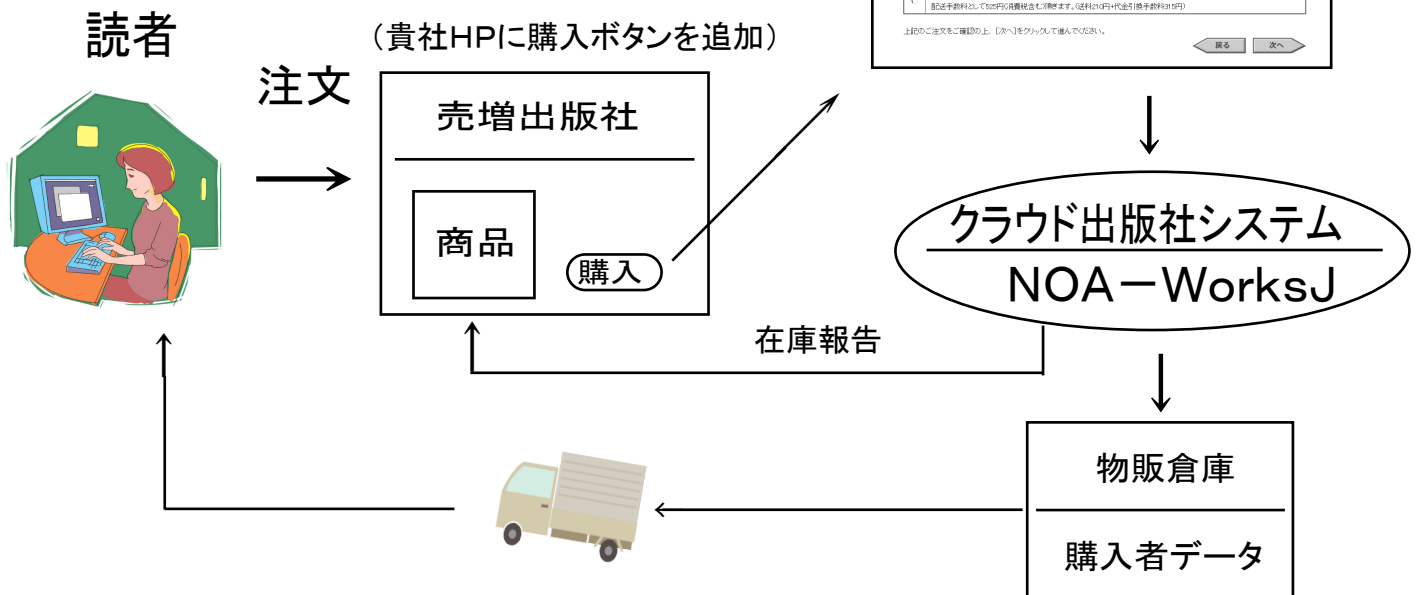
読者

（貴社HPに購入ボタンを追加）

注文

売増出版社

商品

購入

配送手数料として525円(消費税含む)頂きます。(送料210円+代金引換手数料315円)

上記のご注文をご確認の上、［次へ］をクリックして進んでください。

戻る　次へ

クラウド出版社システム

NOA－WorksJ

在庫報告

物販倉庫

購入者データ